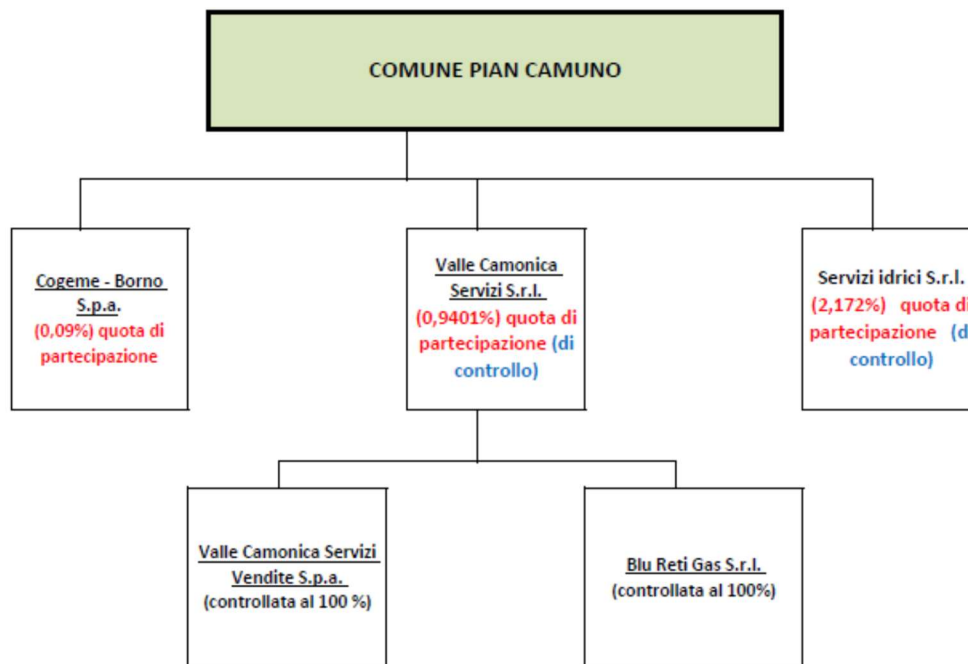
COMUNE PIAN CAMUNO

Cogeme - Borno S.p.a.
(0,09%) quota di partecipazione

Valle Camonica Servizi S.r.l.
(0,9401%) quota di partecipazione (di controllo)

Servizi idrici S.r.l.
(2,172%) quota di partecipazione (di controllo)

Valle Camonica Servizi Vendite S.p.a.
(controllata al 100 %)

Blu Reti Gas S.r.l.
(controllata al 100%)